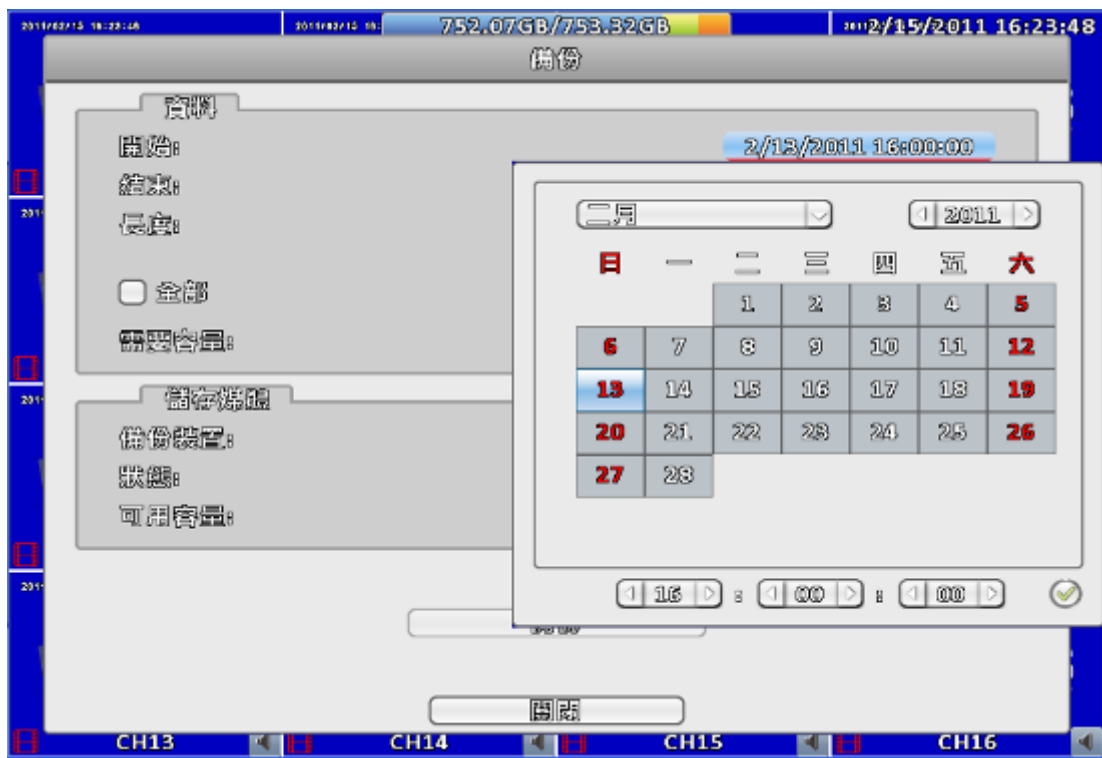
2011/02/15 16:23:48 2011/02/15 16: 752.07GB/753.32GB 2011 2/15/2011 16:23:48

備份

資料

開始:

2/13/2011 16:00:00

結束:

長度:

全部

需要容量:

儲存媒體

備份裝置:

狀態:

可用容量:

二月

2011

| 日 | 一 | 二 | 三 | 四 | 五 | 六 |
|---|---|---|---|---|---|---|
| | | 1 | 2 | 3 | 4 | 5 |
| 6 | 7 | 8 | 9 | 10 | 11 | 12 |
| 13 | 14 | 15 | 16 | 17 | 18 | 19 |
| 20 | 21 | 22 | 23 | 24 | 25 | 26 |
| 27 | 28 | | | | | |

16 : 00 : 00

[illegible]

關閉

CH13 CH14 CH15 CH16